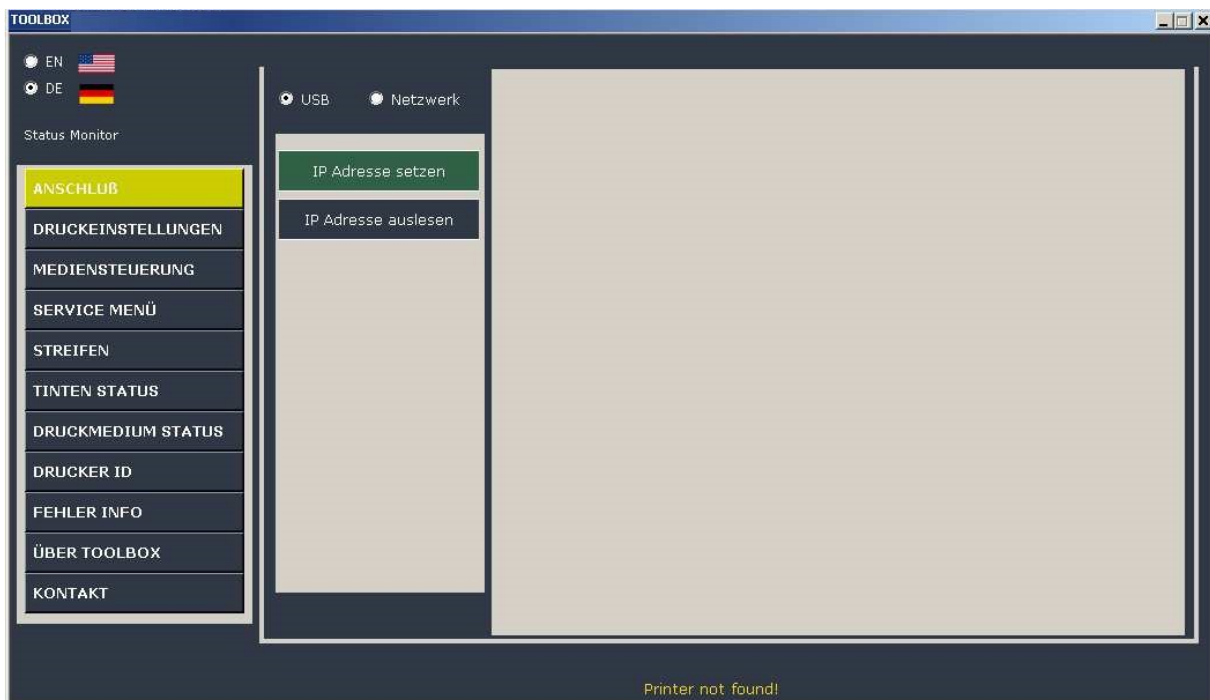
TOOLBOX

EN
DE

Status Monitor

ANSCHLUß
DRUCKEINSTELLUNGEN
MEDIENSTEUERUNG
SERVICE MENÜ
STREIFEN
TINTEN STATUS
DRUCKMEDIUM STATUS
DRUCKER ID
FEHLER INFO
ÜBER TOOLBOX
KONTAKT

USB Netzwerk

IP Adresse setzen
IP Adresse auslesen

Printer not found!